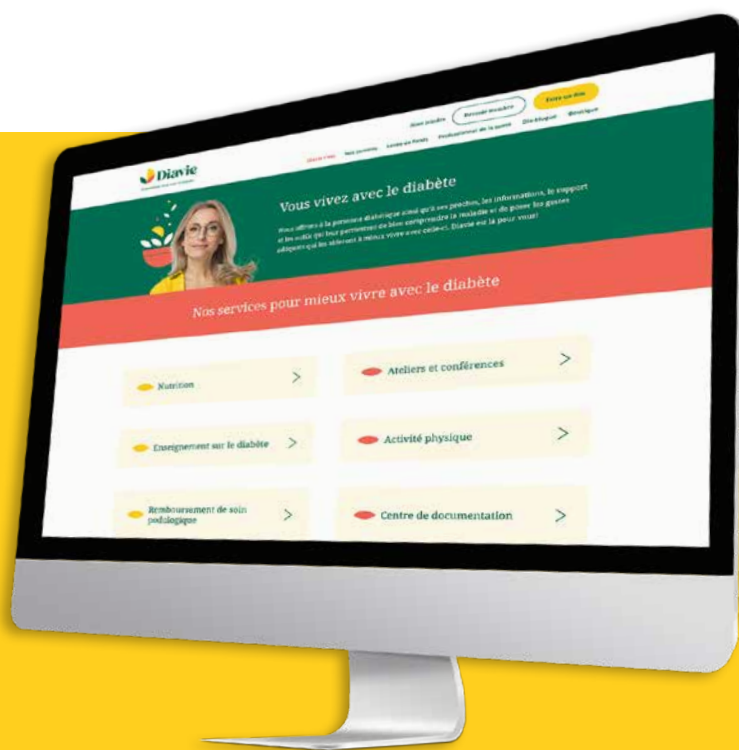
Diavie

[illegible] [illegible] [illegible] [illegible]

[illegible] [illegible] Professionnel de la santé DiaBlogue Boutique

Vous vivez avec le diabète

Nous offrons à la personne diabétique ainsi qu'à ses proches, les informations, le support et les outils qui leur permettent de bien comprendre la maladie et de poser les gestes adéquats qui les aideront à mieux vivre avec celle-ci. Diavie est là pour vous!

Nos services pour mieux vivre avec le diabète

Nutrition >

Ateliers et conférences >

Enseignement sur le diabète >

Activité physique >

Remboursement de soin podologique >

Centre de documentation >